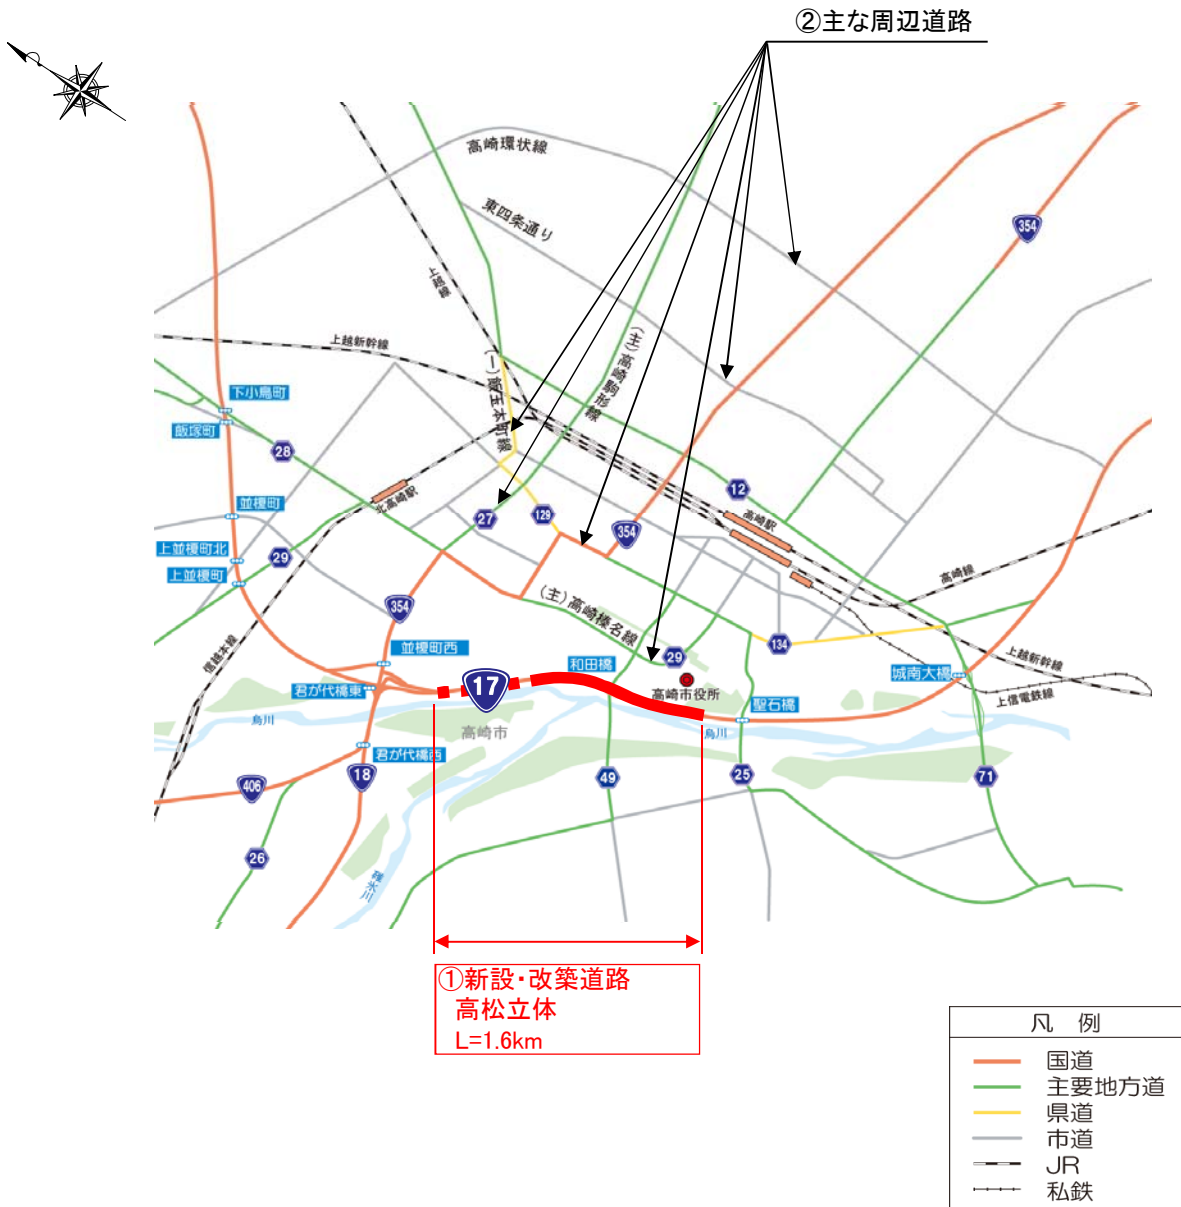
②主な周辺道路

高崎環状線
東四条通り
上越線
上越新幹線
(一)鼠王本町線
(主)高崎駒形線
354
下小鳥町
飯塚町
28
並榎町
北高崎駅
27
129
354
12
高崎駅
上並榎町北
上並榎町
29
354
(主)高崎榛名線
高崎線
信越本線
並榎町西
和田橋
29
134
城南大橋
上越新幹線
君が代橋東
17
高崎市役所
聖石橋
上信電鉄線
烏川
高崎市
烏川
君が代橋西
18
49
25
71
406
26
碓氷川

①新設・改築道路
高松立体
L=1.6km

凡　例
国道
主要地方道
県道
市道
JR
私鉄